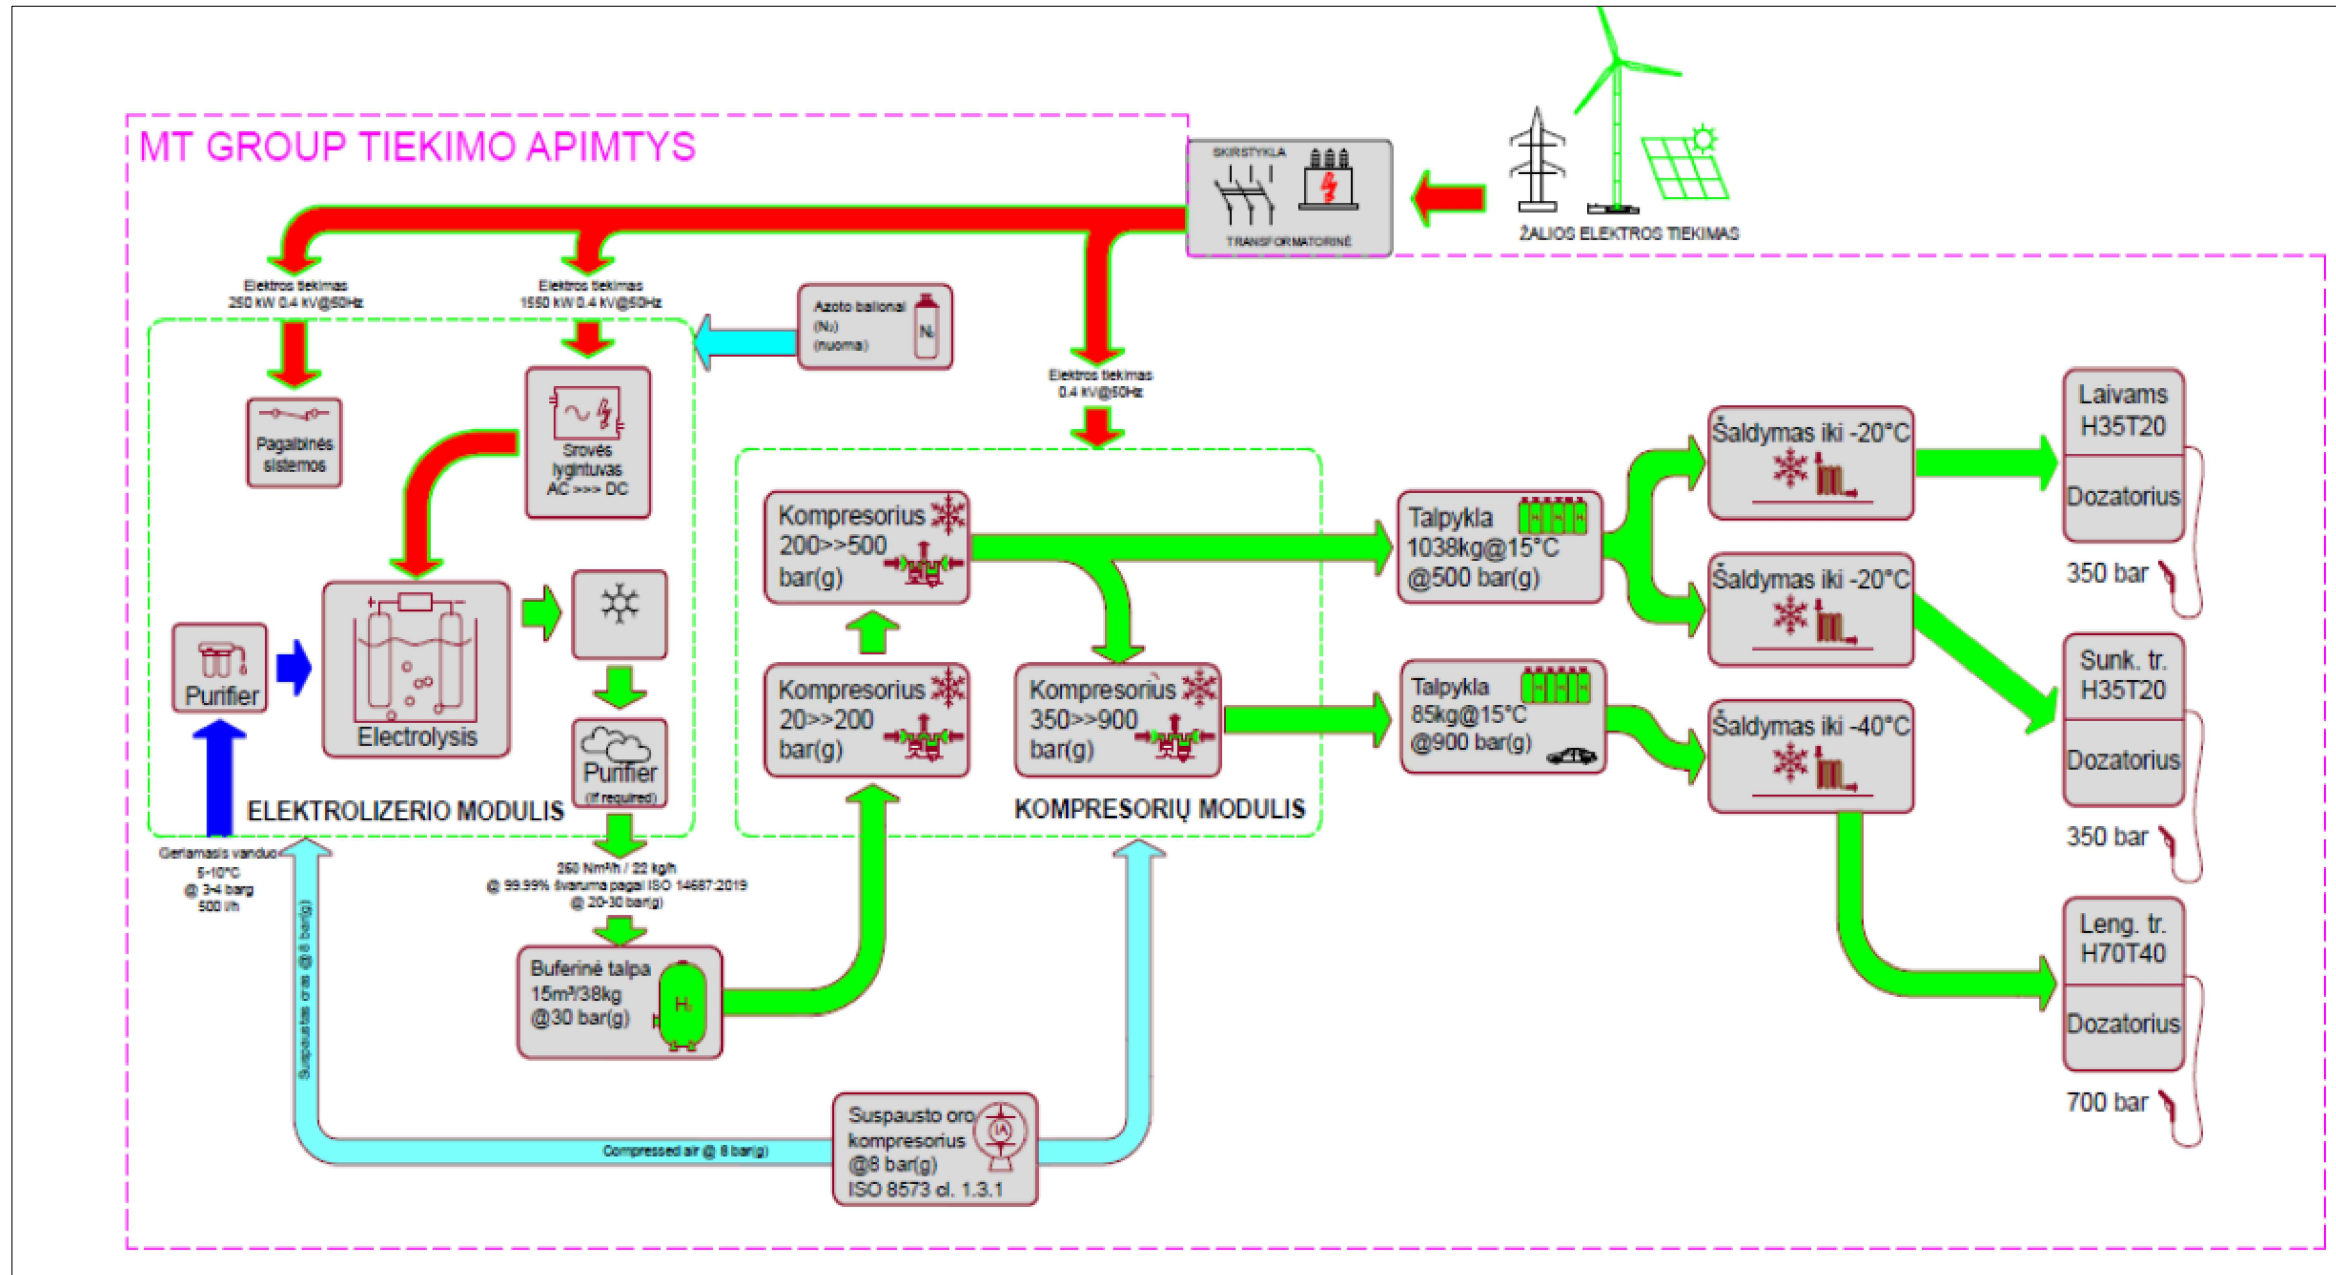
MT GROUP TIEKIMO APIMTYS

SKIRSTYKLA

TRANSFORMATORINĖ

ŽALIOS ELEKTROS TIEKIMAS

Elektros tiekimas
250 kW 0.4 kV@50Hz

Elektros tiekimas
1550 kW 0.4 kV@50Hz

Azoto balionai
($N_2$)
(nuoma)

$N_2$

Elektros tiekimas
0.4 kV@50Hz

Pagalbinės sistemos

Srovės lygintuvas
AC >>> DC

Purifier

Electrolysis

Purifier
(if required)

ELEKTROLIZERIO MODULIS

Kompresorius
200>>500
bar(g)

Kompresorius
20>>200
bar(g)

Kompresorius
350>>900
bar(g)

KOMPRESORIŲ MODULIS

Talpykla
1038kg@15°C
@500 bar(g)

Talpykla
85kg@15°C
@900 bar(g)

Šaldymas iki -20°C

Šaldymas iki -20°C

Šaldymas iki -40°C

Laivams
H35T20

Dozatorius

350 bar

Sunk. tr.
H35T20

Dozatorius

350 bar

Leng. tr.
H70T40

Dozatorius

700 bar

Geriamasis vanduo
5-10°C
@ 3-4 barg
500 l/h

250 Nm³/h / 22 kg/h
@ 99.99% švarumą pagal ISO 14687:2019
@ 20-30 bar(g)

Buferinė talpa
15m³/38kg
@30 bar(g)

$H_2$

Suspaustas oras @8 bar(g)

Compressed air @ 8 bar(g)

Suspausto oro kompresorius
@8 bar(g)
ISO 8573 cl. 1.3.1